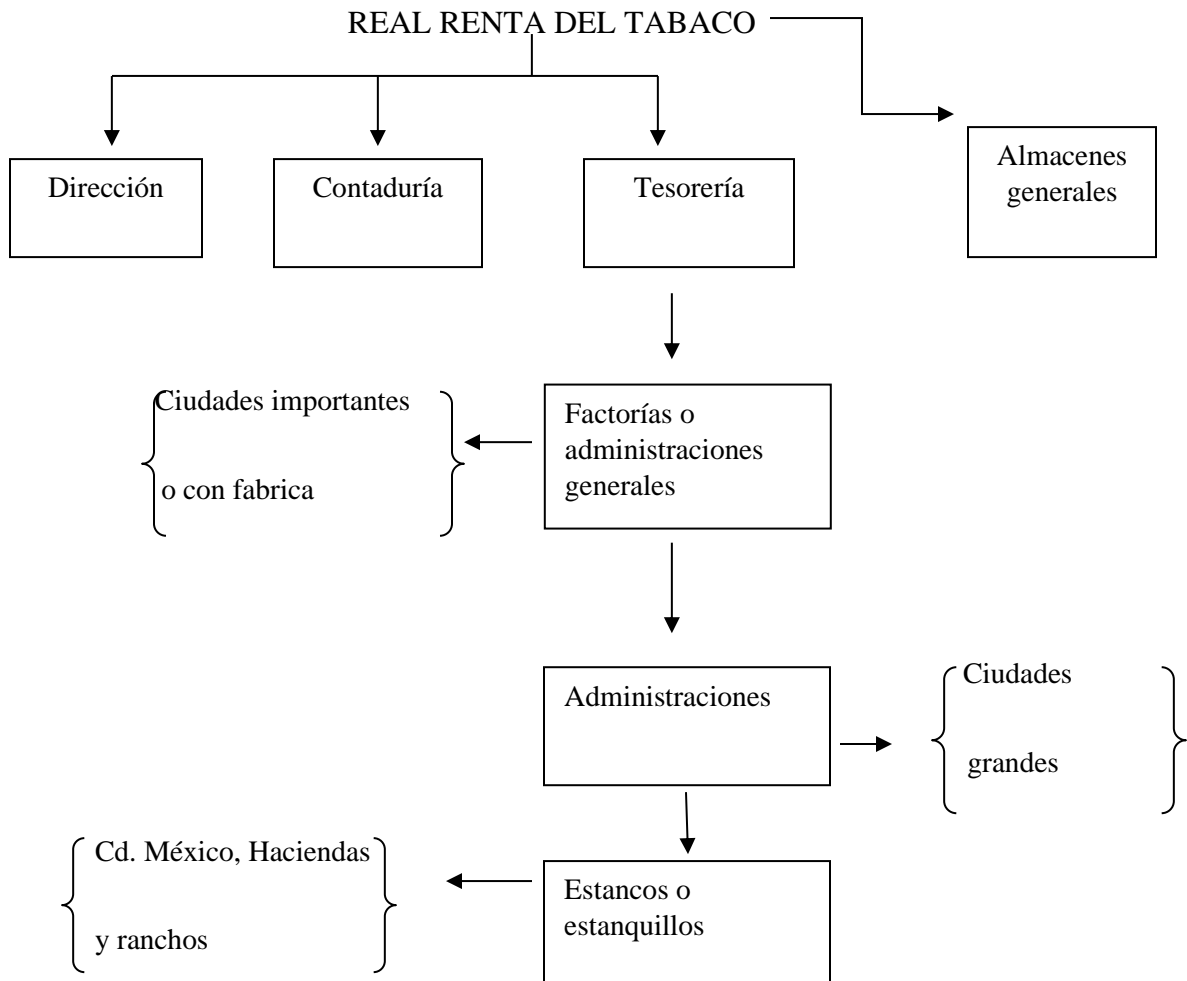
REAL RENTA DEL TABACO

Dirección

Contaduría

Tesorería

Almacenes generales

Ciudades importantes o con fabrica

Factorías o administraciones generales

Administraciones

Ciudades grandes

Cd. México, Haciendas y ranchos

Estancos o estanquillos